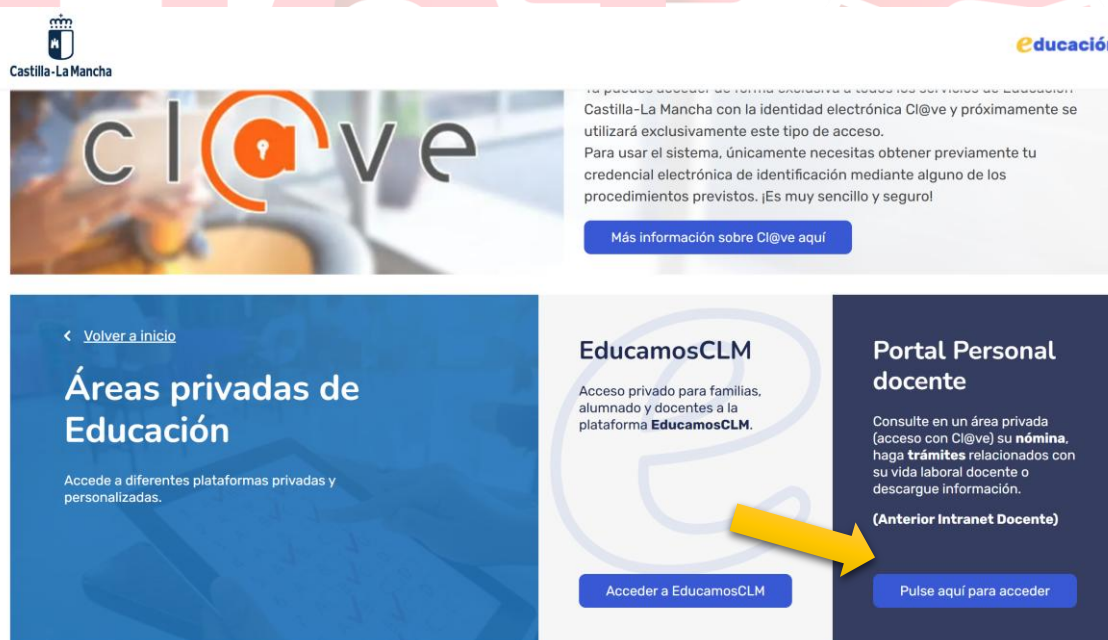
Castilla-La Mancha

educació

cl@ve

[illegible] Castilla-La Mancha con la identidad electrónica Cl@ve y próximamente se utilizará exclusivamente este tipo de acceso.
Para usar el sistema, únicamente necesitas obtener previamente tu credencial electrónica de identificación mediante alguno de los procedimientos previstos. ¡Es muy sencillo y seguro!

Más información sobre Cl@ve aquí

< Volver a inicio

Áreas privadas de Educación

Accede a diferentes plataformas privadas y personalizadas.

EducamosCLM

Acceso privado para familias, alumnado y docentes a la plataforma EducamosCLM.

Acceder a EducamosCLM

Portal Personal docente

Consulte en un área privada (acceso con Cl@ve) su nómina, haga trámites relacionados con su vida laboral docente o descargue información.

(Anterior Intranet Docente)

Pulse aquí para acceder